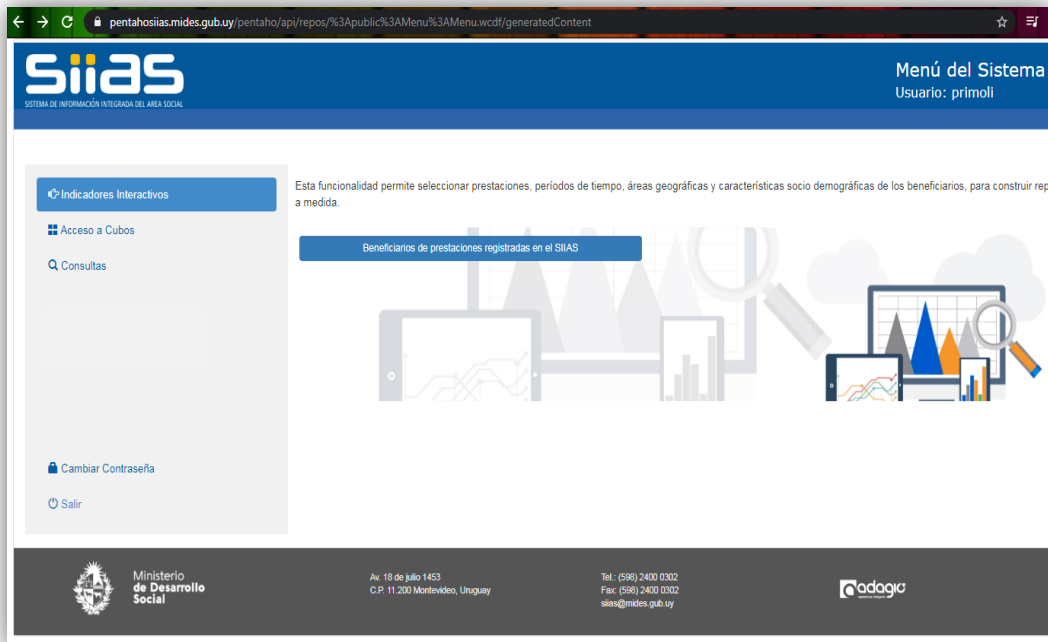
pentahosiias.mides.gub.uy/pentaho/api/repos/%3Apublic%3AMenu%3AMenu.wcdf/generatedContent

Siias
SISTEMA DE INFORMACIÓN INTEGRADA DEL AREA SOCIAL

Menú del Sistema
Usuario: primoli

Indicadores Interactivos
Acceso a Cubos
Consultas

Cambiar Contraseña
Salir

Esta funcionalidad permite seleccionar prestaciones, períodos de tiempo, áreas geográficas y características socio demográficas de los beneficiarios, para construir rep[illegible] a medida.

Beneficiarios de prestaciones registradas en el SIIAS

Ministerio de Desarrollo Social

Av. 18 de julio 1453
C.P. 11.200 Montevideo, Uruguay

Tel.: (598) 2400 0302
Fax: (598) 2400 0302
siias@mides.gub.uy

adagio